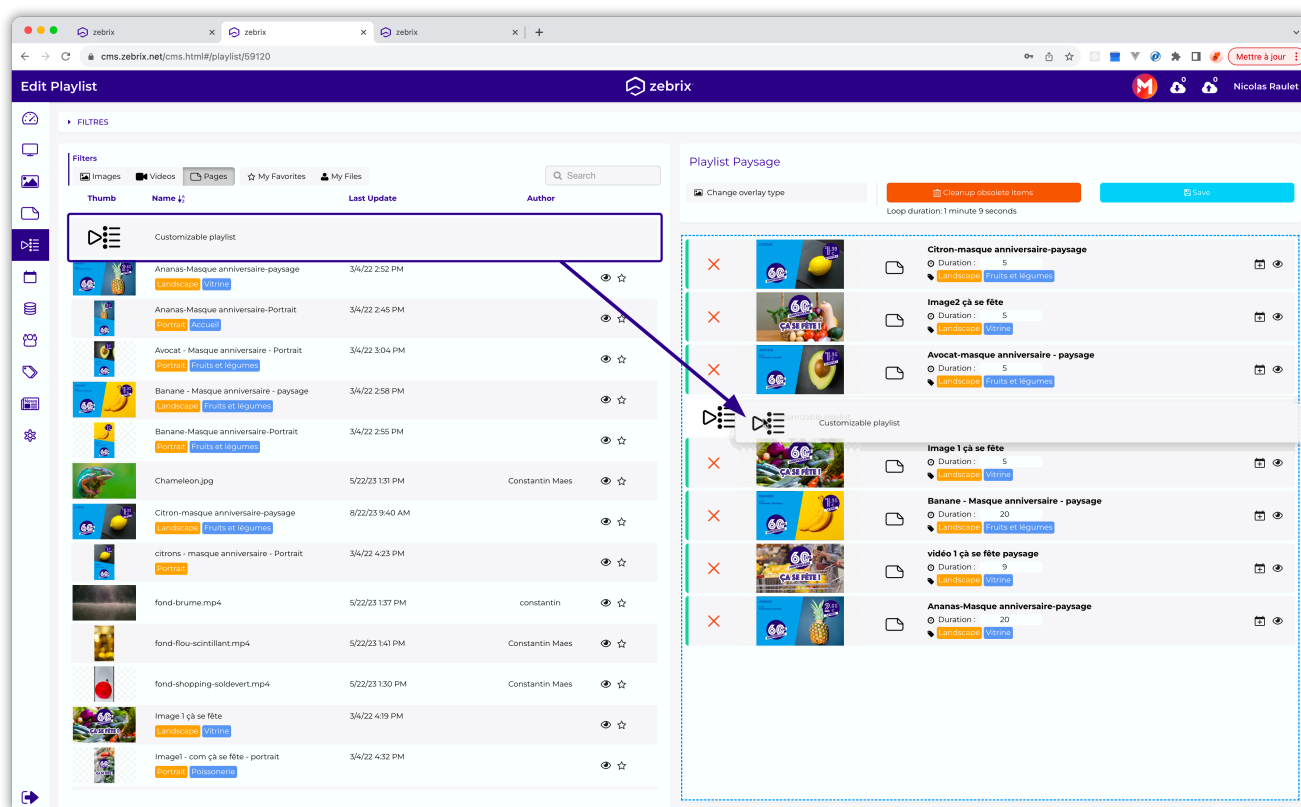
zebrix
zebrix
zebrix
cms.zebrix.net/cms.html#/playlist/59120
Mettre à jour

Edit Playlist
zebrix
Nicolas Raulet

FILTRES

Filters
Images Videos Pages My Favorites My Files
Search

| Thumb | Name | Last Update | Author |
|---|---|---|---|
| | Customizable playlist | | |
| | Ananas-Masque anniversaire-paysage Landscape Vitrine | 3/4/22 2:52 PM | |
| | Ananas-Masque anniversaire-Portrait Portrait Accueil | 3/4/22 2:45 PM | |
| | Avocat - Masque anniversaire - Portrait Portrait Fruits et légumes | 3/4/22 3:04 PM | |
| | Banane - Masque anniversaire - paysage Landscape Fruits et légumes | 3/4/22 2:58 PM | |
| | Banane-Masque anniversaire-Portrait Portrait Fruits et légumes | 3/4/22 2:55 PM | |
| | Chameleon.jpg | 5/22/23 1:31 PM | Constantin Maes |
| | Citron-masque anniversaire-paysage Landscape Fruits et légumes | 8/22/23 9:40 AM | |
| | citrons - masque anniversaire - Portrait Portrait | 3/4/22 4:23 PM | |
| | fond-brume.mp4 | 5/22/23 1:37 PM | constantin |
| | fond-flou-scintillant.mp4 | 5/22/23 1:41 PM | Constantin Maes |
| | fond-shopping-soldevert.mp4 | 5/22/23 1:30 PM | Constantin Maes |
| | Image 1 çà se fête Landscape Vitrine | 3/4/22 4:19 PM | |
| | Image1 - com çà se fête - portrait Portrait Poissonerie | 3/4/22 4:32 PM | |

Playlist Paysage
Change overlay type
Cleanup obsolete items
Save
Loop duration: 1 minute 9 seconds

Citron-masque anniversaire-paysage
Duration : 5
Landscape Fruits et légumes

Image2 çà se fête
Duration : 5
Landscape Vitrine

Avocat-masque anniversaire - paysage
Duration : 5
Landscape Fruits et légumes

Customizable playlist
Customizable playlist

Image 1 çà se fête
Duration : 5
Landscape Vitrine

Banane - Masque anniversaire - paysage
Duration : 20
Landscape Fruits et légumes

vidéo 1 çà se fête paysage
Duration : 9
Landscape Vitrine

Ananas-Masque anniversaire-paysage
Duration : 20
Landscape Vitrine